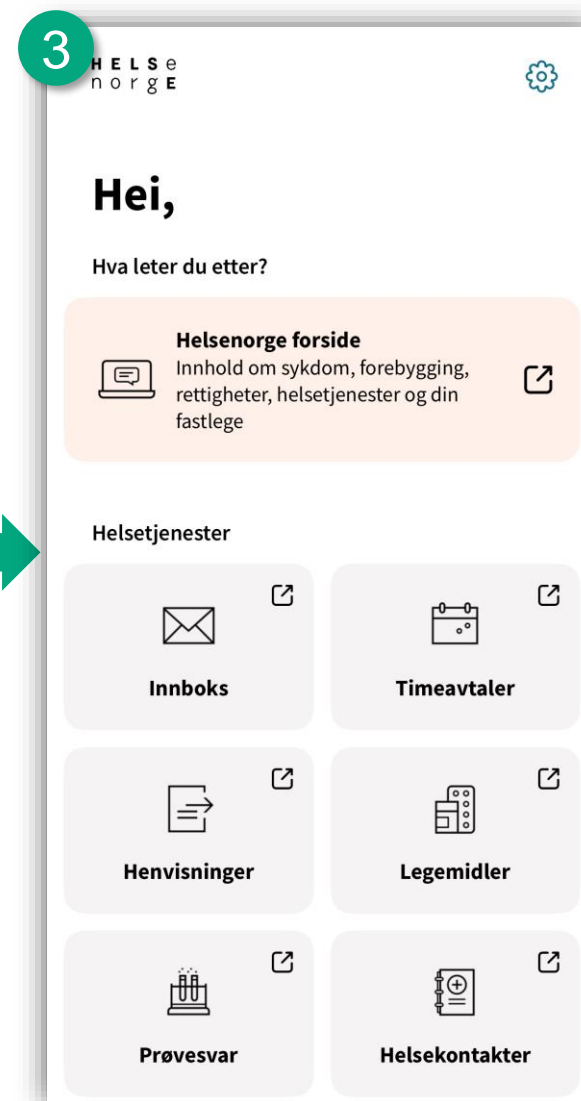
3

HELSe
norgE

Hei,

Hva leter du etter?

Helsenorge forside
Innhold om sykdom, forebygging, rettigheter, helsetjenester og din fastlege

Helsetjenester

Innboks

Timeavtaler

Henvisninger

Legemidler

Prøvesvar

Helsekontakter